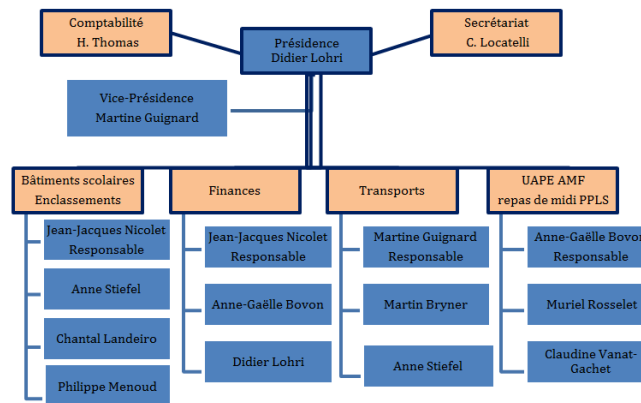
Comptabilité
H. Thomas

Présidence
Didier Lohri

Secrétariat
C. Locatelli

Vice-Présidence
Martine Guignard

Bâtiments scolaires
Enclassements

Jean-Jacques Nicolet
Responsable

Anne Stiefel

Chantal Landeiro

Philippe Menoud

Finances

Jean-Jacques Nicolet
Responsable

Anne-Gaëlle Bovon

Didier Lohri

Transports

Martine Guignard
Responsable

Martin Bryner

Anne Stiefel

UAPE AMF
repas de midi PPLS

Anne-Gaëlle Bovon
Responsable

Muriel Rosselet

Claudine Vanat-Gachet